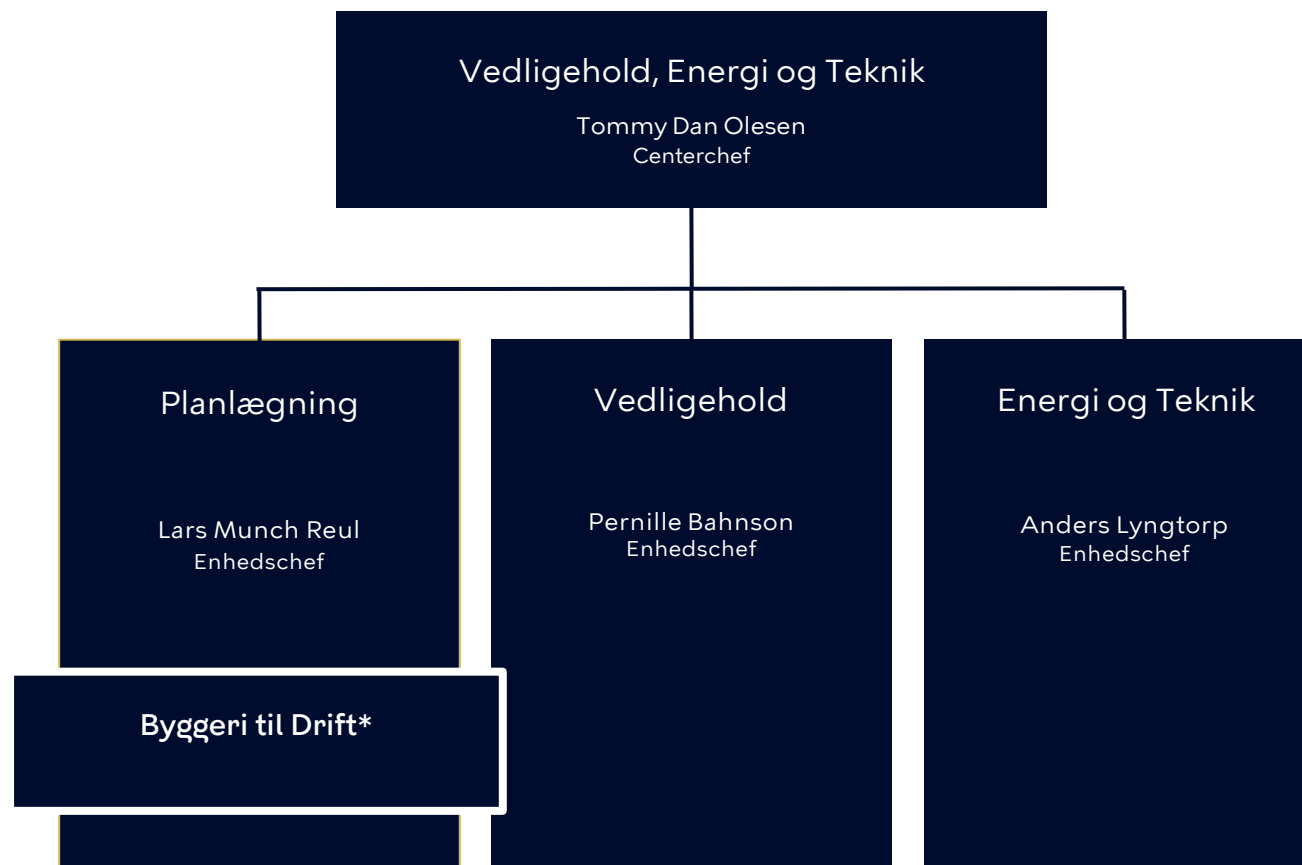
Vedligehold, Energi og Teknik

Tommy Dan Olesen
Centerchef

Planlægning

Lars Munch Reul
Enhedschef

Byggeri til Drift*

Vedligehold

Pernille Bahnson
Enhedschef

Energi og Teknik

Anders Lyngtorp
Enhedschef